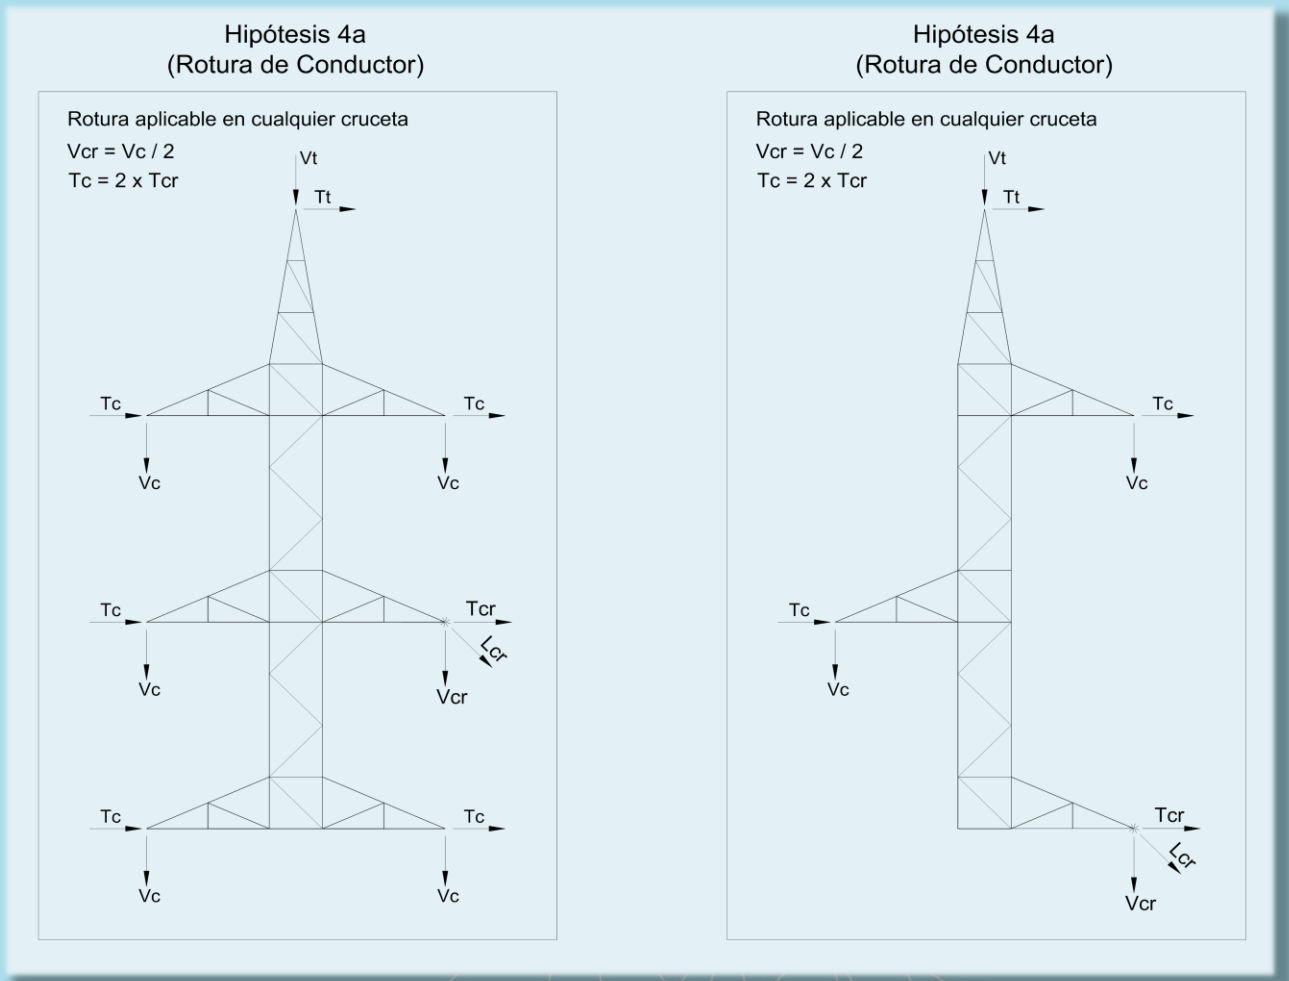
Hipótesis 4a
(Rotura de Conductor)

Rotura aplicable en cualquier cruceta
Vcr = Vc / 2
Tc = 2 x Tcr

Vt
Tt
Tc
Tc
Vc
Vc
Tc
Tcr
Lcr
Vc
Vcr
Tc
Tc
Vc
Vc

Hipótesis 4a
(Rotura de Conductor)

Rotura aplicable en cualquier cruceta
Vcr = Vc / 2
Tc = 2 x Tcr

Vt
Tt
Tc
Vc
Tc
Vc
Tcr
Lcr
Vcr